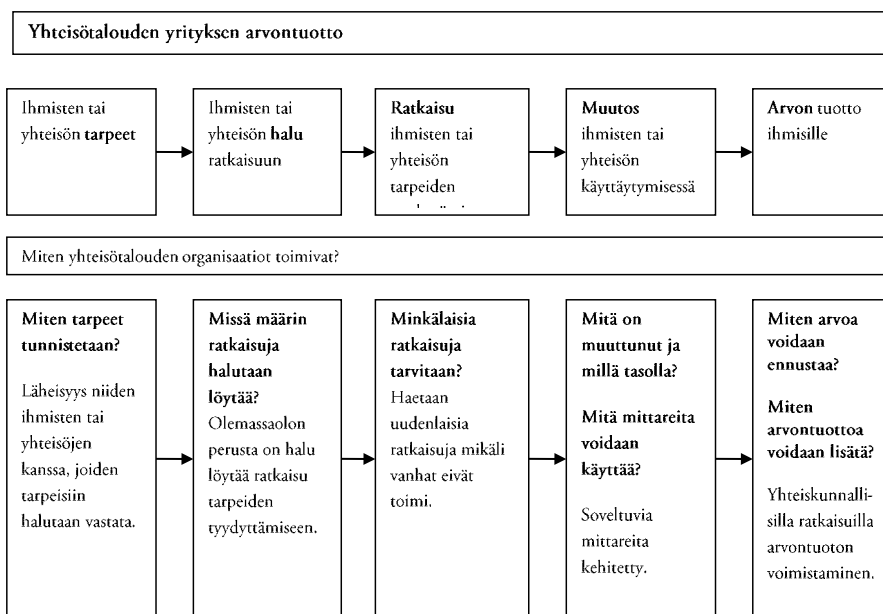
Yhteisötalouden yrityksen arvontuotto

Ihmisten tai yhteisön **tarpeet**

Ihmisten tai yhteisön **halu** ratkaisuun

**Ratkaisu** ihmisten tai yhteisön tarpeiden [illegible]

**Muutos** ihmisten tai yhteisön käyttäytymisessä

**Arvon** tuotto ihmisille

Miten yhteisötalouden organisaatiot toimivat?

**Miten tarpeet tunnistetaan?**

Läheisyys niiden ihmisten tai yhteisöjen kanssa, joiden tarpeisiin halutaan vastata.

**Missä määrin ratkaisuja halutaan löytää?**

Olemassaolon perusta on halu löytää ratkaisu tarpeiden tyydyttämiseen.

**Minkälaisia ratkaisuja tarvitaan?**

Haetaan uudenlaisia ratkaisuja mikäli vanhat eivät toimi.

**Mitä on muuttunut ja millä tasolla?**

**Mitä mittareita voidaan käyttää?**

Soveltuvia mittareita kehitetty.

**Miten arvoa voidaan ennustaa?**

**Miten arvontuottoa voidaan lisätä?**

Yhteiskunnallisilla ratkaisuilla arvontuoton voimistaminen.